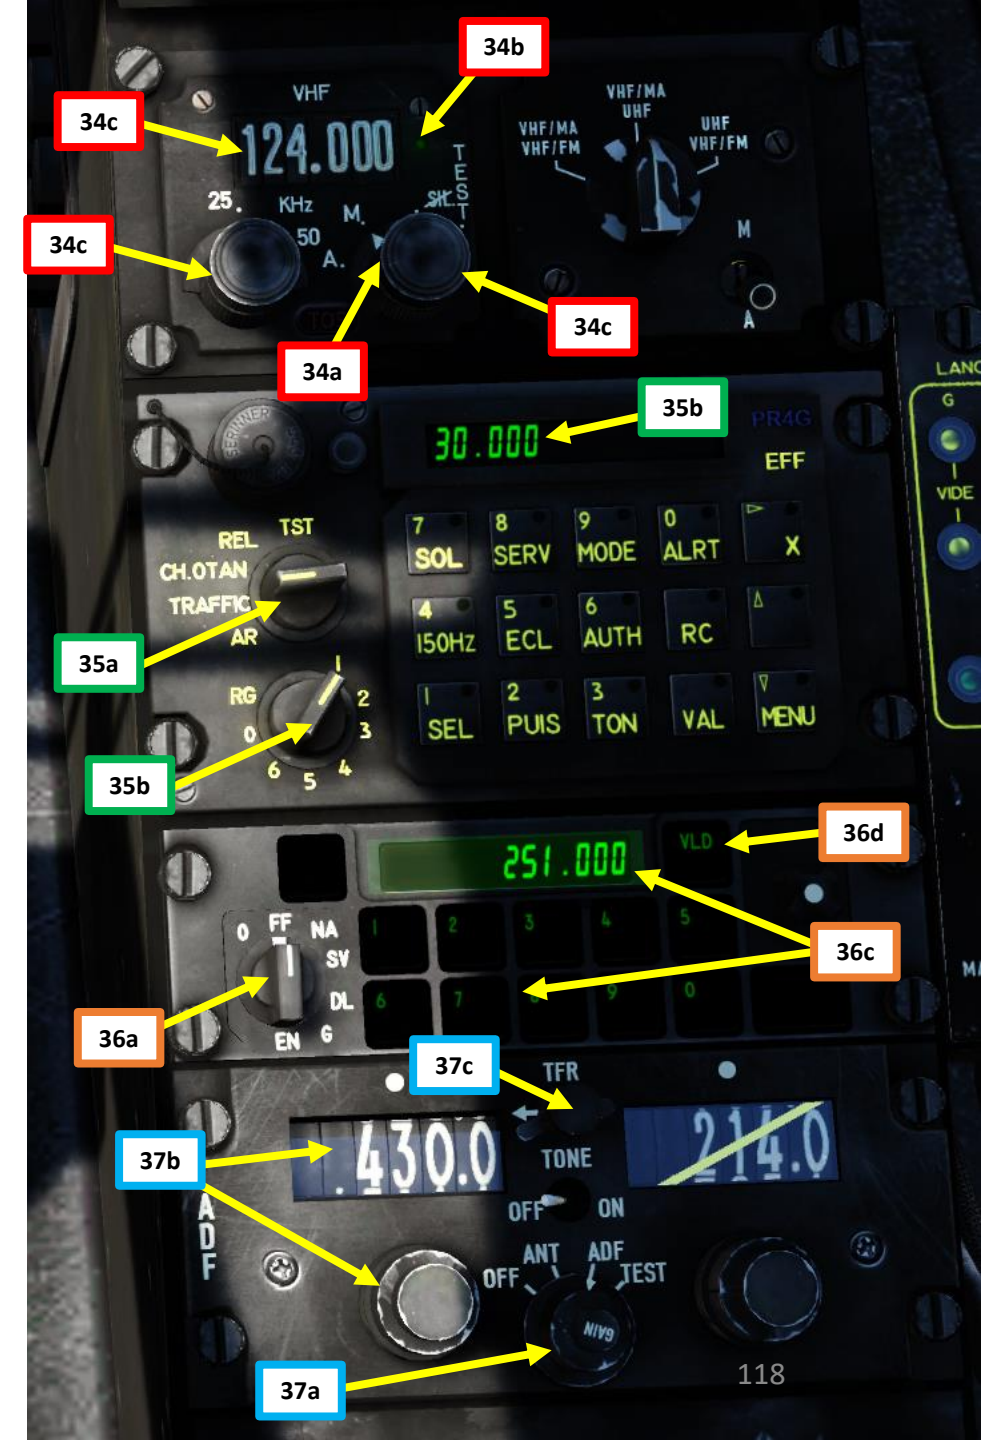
34b

34c

VHF

124.000

TEST

VHF/MA UHF

VHF/MA VHF/FM

UHF VHF/FM

34c

25.

KHz

50

M.

A.

SK

M

A

34c

34a

35b

30.000

PR4G

EFF

LANG

G

VIDE

REL

TST

CH.OTAN

TRAFFIC

AR

35a

RG

0

1

2

3

4

5

6

35b

7 SOL

8 SERV

9 MODE

0 ALRT

X

4 150Hz

5 ECL

6 AUTH

RC

1 SEL

2 PUIS

3 TON

VAL

MENU

36d

VLD

251.000

36c

0

FF

NA

SV

DL

EN

G

1

2

3

4

5

6

7

8

9

0

36a

37c

TFR

37b

.430.0

TONE

214.0

ADF

OFF

ON

OFF

ANT

ADF

TEST

GAIN

37a

118